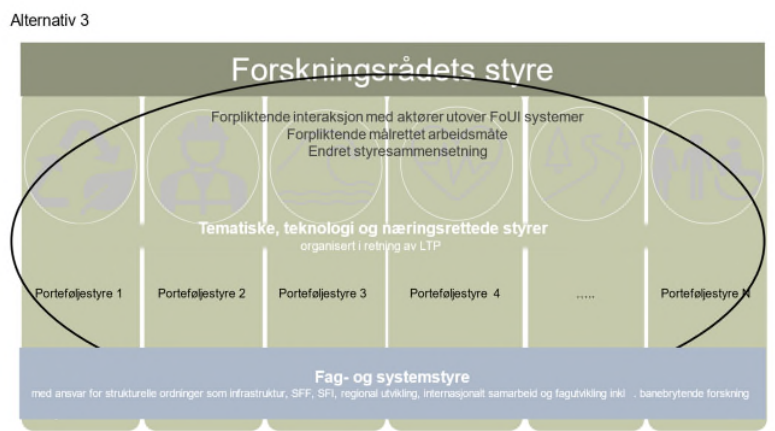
Alternativ 3

Forskningsrådets styre

Forpliktende interaksjon med aktører utover FoUI systemer
Forpliktende målrettet arbeidsmåte
Endret styresammensetning

Tematiske, teknologi og næringsrettede styrer
organisert i retning av LTP

| Porteføljestyre 1 | Porteføljestyre 2 | Porteføljestyre 3 | Porteføljestyre 4 | ..... | Porteføljestyre N |
|---|---|---|---|---|---|

Fag- og systemstyre
med ansvar for strukturelle ordninger som infrastruktur, SFF, SFI, regional utvikling, internasjonalt samarbeid og fagutvikling inkl . banebrytende forskning